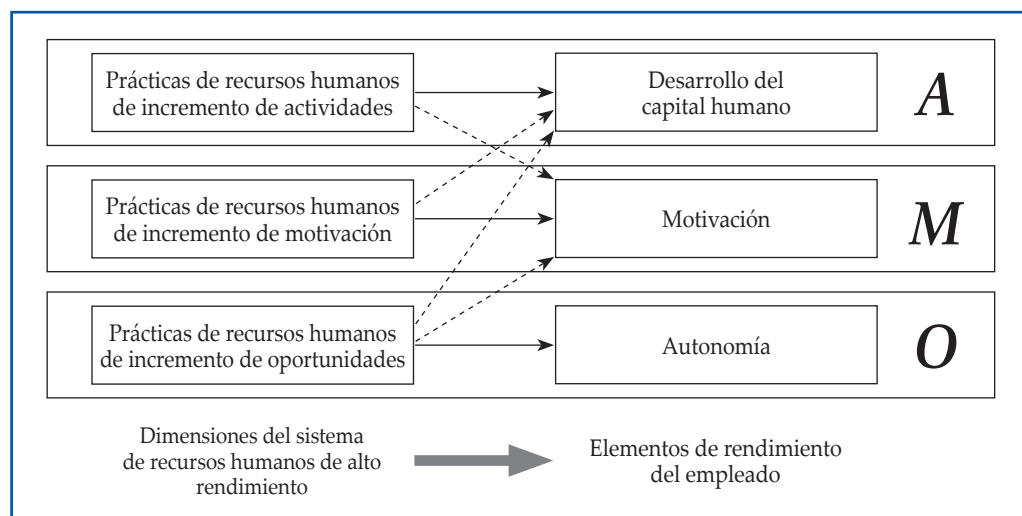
Prácticas de recursos humanos de incremento de actividades

Desarrollo del capital humano

A

Prácticas de recursos humanos de incremento de motivación

Motivación

M

Prácticas de recursos humanos de incremento de oportunidades

Autonomía

O

Dimensiones del sistema de recursos humanos de alto rendimiento

Elementos de rendimiento del empleado